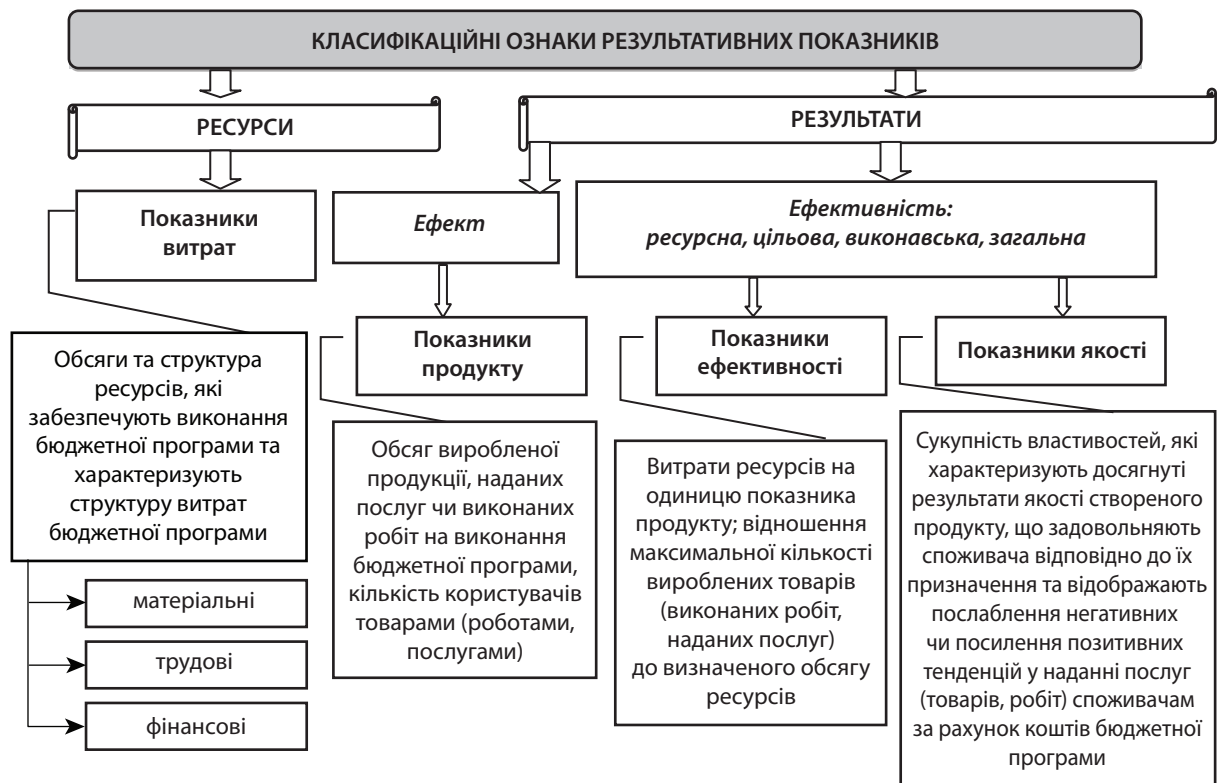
КЛАСИФІКАЦІЙНІ ОЗНАКИ РЕЗУЛЬТАТИВНИХ ПОКАЗНИКІВ

РЕСУРСИ

РЕЗУЛЬТАТИ

Показники витрат

Ефект

Ефективність: ресурсна, цільова, виконавська, загальна

Показники продукту

Показники ефективності

Показники якості

Обсяги та структура ресурсів, які забезпечують виконання бюджетної програми та характеризують структуру витрат бюджетної програми

матеріальні

трудові

фінансові

Обсяг виробленої продукції, наданих послуг чи виконаних робіт на виконання бюджетної програми, кількість користувачів товарами (роботами, послугами)

Витрати ресурсів на одиницю показника продукту; відношення максимальної кількості вироблених товарів (виконаних робіт, наданих послуг) до визначеного обсягу ресурсів

Сукупність властивостей, які характеризують досягнуті результати якості створеного продукту, що задовольняють споживача відповідно до їх призначення та відображають послаблення негативних чи посилення позитивних тенденцій у наданні послуг (товарів, робіт) споживачам за рахунок коштів бюджетної програми